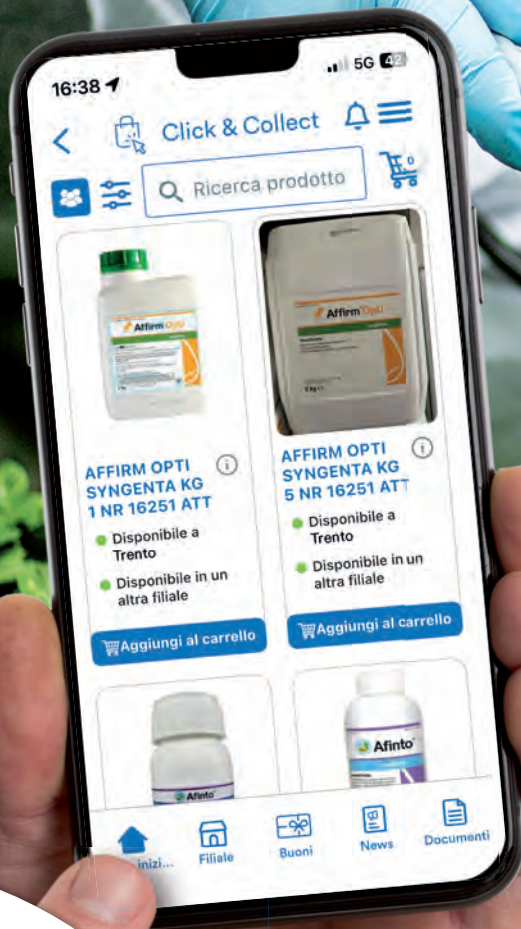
16:38
5G 42

Click & Collect

Ricerca prodotto

0

Affirm Opti

Affirm Opti

AFFIRM OPTI SYNGENTA KG 1 NR 16251 ATT

Disponibile a Trento

Disponibile in un altra filiale

Aggiungi al carrello

AFFIRM OPTI SYNGENTA KG 5 NR 16251 ATT

Disponibile a Trento

Disponibile in un altra filiale

Aggiungi al carrello

Afinto

Afinto

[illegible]inizi...

Filiale

Buoni

News

Documenti